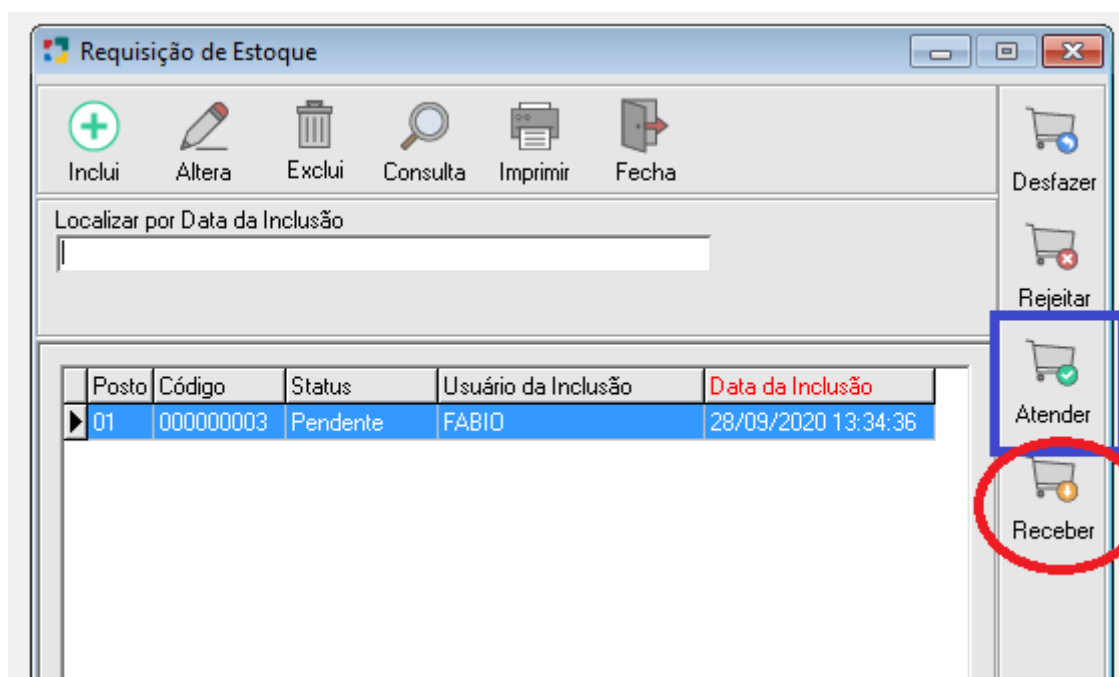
Requisição de Estoque

Inclui Altera Exclui Consulta Imprimir Fecha

Desfazer

Rejeitar

Atender

Receber

Localizar por Data da Inclusão

| Posto | Código | Status | Usuário da Inclusão | Data da Inclusão |
|---|---|---|---|---|
| 01 | 000000003 | Pendente | FABIO | 28/09/2020 13:34:36 |